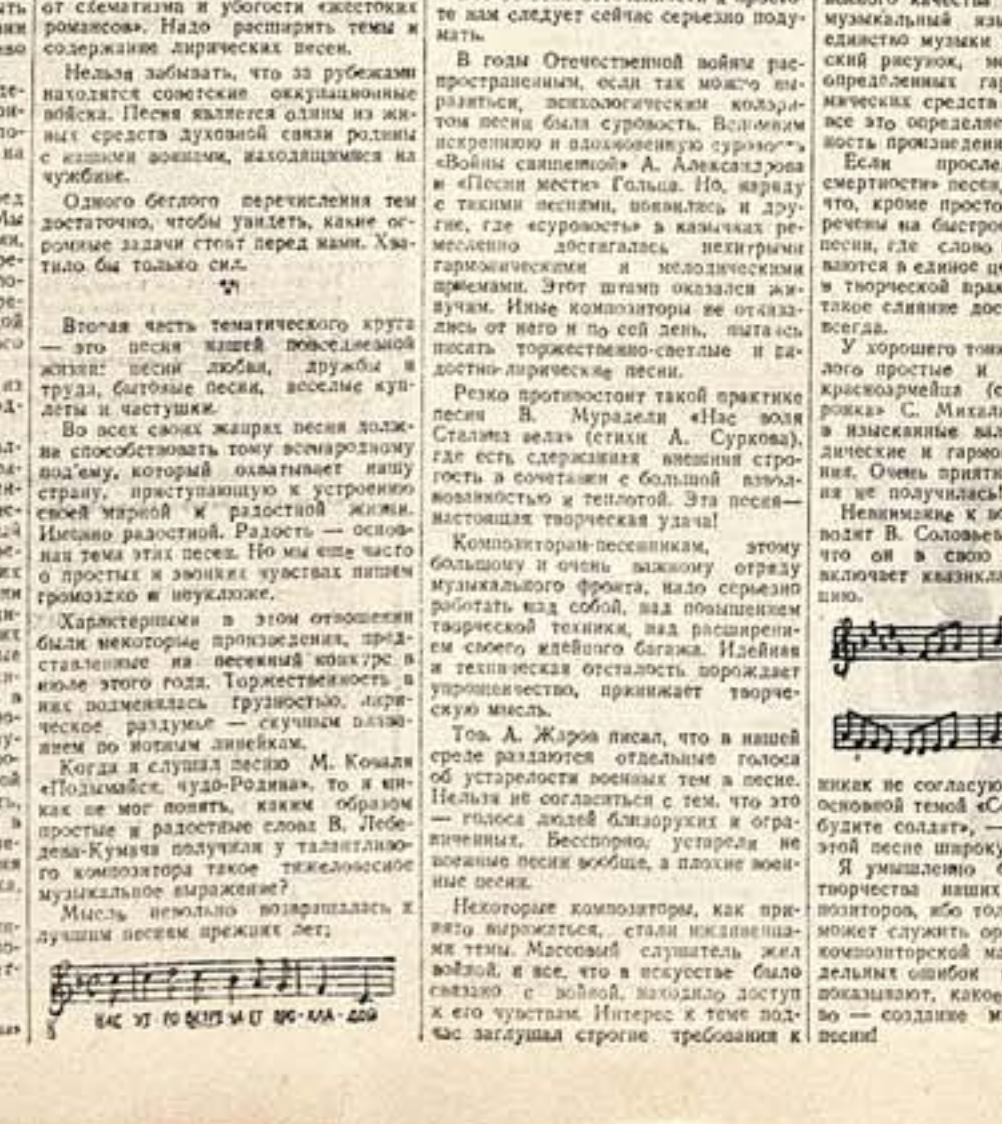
от схематизма и убогости «жестоких романсов». Надо расширить темы и содержание лирических песен.

Нельзя забывать, что за рубежами находятся советские оккупационные войска. Песня является одним из живых средств духовной связи родины с нашими воинами, находящимися на чужбине.

Одного беглого перечисления тем достаточно, чтобы увидеть, какие огромные задачи стоят перед нами. Хватило бы только сил.

Вторая часть тематического круга — это песни нашей повседневной жизни: песни любви, дружбы и труда, бытовые песни, веселые куплеты и частушки.

Во всех своих жанрах песня должна способствовать тому всенародному под'ему, который охватывает нашу страну, приступающую к устроению своей мирной и радостной жизни. Именно радостной. Радость — основная тема этих песен. Но мы еще часто о простых и звонких чувствах пишем громоздко и неуклюже.

Характерными в этом отношении были некоторые произведения, представленные на песенный конкурс в июле этого года. Торжественность в них подменялась грузностью, лирическое раздумье — скучным движением по нотным линейкам.

Когда я слушал песню М. Коваля «Подымайся, чудо-Родина», то я никак не мог понять, каким образом простые и радостные слова В. Лебедева-Кумача получили у талантливого композитора такое тяжеловесное музыкальное выражение?

Мысль невольно возвращалась к лучшим песням прежних лет:

НАС УТ-РО ВСТРЕ-ЧА-ЕТ ПРО-ХЛА-ДОЙ

то нам следует сейчас серьезно подумать.

В годы Отечественной войны распространенным, если так можно выразиться, психологическим колоритом песни была суровость. Вспомним искреннюю и вдохновенную суровость «Войны священной» А. Александрова и «Песни мести» Гольца. Но, наряду с такими песнями, появились и другие, где «суровость» в казенных ремесленно достигалась нехитрыми гармоническими и мелодическими приемами. Этот штамп оказался живучим. Иные композиторы не отказались от него и по сей день, пытаясь писать торжественно-светлые и радостно-лирические песни.

Резко противостоит такой практике песня В. Мурадели «Нас вела Сталина воля» (стихи А. Суркова), где есть сдержанная внешняя строгость в сочетании с большой взволнованностью и теплотой. Эта песня — настоящая творческая удача!

Композиторам-песенникам, этому большому и очень важному отряду музыкального фронта, надо серьезно работать над собой, над повышением творческой техники, над расширением своего идейного багажа. Идейная и техническая отсталость порождает упрощенчество, принижает творческую мысль.

Тов. А. Жаров писал, что в нашей среде раздаются отдельные голоса об устарелости военных тем в песне. Нельзя не согласиться с тем, что это — голоса людей близоруких и ограниченных. Бесспорно, устарели не военные песни вообще, а плохие военные песни.

Некоторые композиторы, как принято выражаться, стали искапывать мелкие темы. Массовый слушатель жил войной, и все, что в искусстве было связано с войной, находило доступ к его чувствам. Интерес к теме подчас заглушал строгие требования к

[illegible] качества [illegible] музыкальный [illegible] единство музыки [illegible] ский рисунок, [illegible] определенных гар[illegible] мических средств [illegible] все это определяе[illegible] ность произведени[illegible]

Если просле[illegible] смертности» песен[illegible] что, кроме просто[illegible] речены на быстро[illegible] песни, где слово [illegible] ваются в единое це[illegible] в творческой прак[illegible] такое слияние дос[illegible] всегда.

У хорошего тон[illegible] лого простые и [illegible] красноармейца (с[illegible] рожка» С. Михал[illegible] в изысканные вы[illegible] дические и гармо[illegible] ния. Очень прият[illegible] ия не получилась!

Невнимание к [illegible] водит В. Соловье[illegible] что он в свою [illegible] включает квазикла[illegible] цию.

никак не согласую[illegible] основной темой «С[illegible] будите солдат», — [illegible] этой песне широку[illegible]

Я умышленно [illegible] творчества наших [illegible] позиторов, ибо тол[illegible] может служить ор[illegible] композиторской ма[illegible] дельных ошибок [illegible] показывают, како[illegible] во — создание м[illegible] песни!